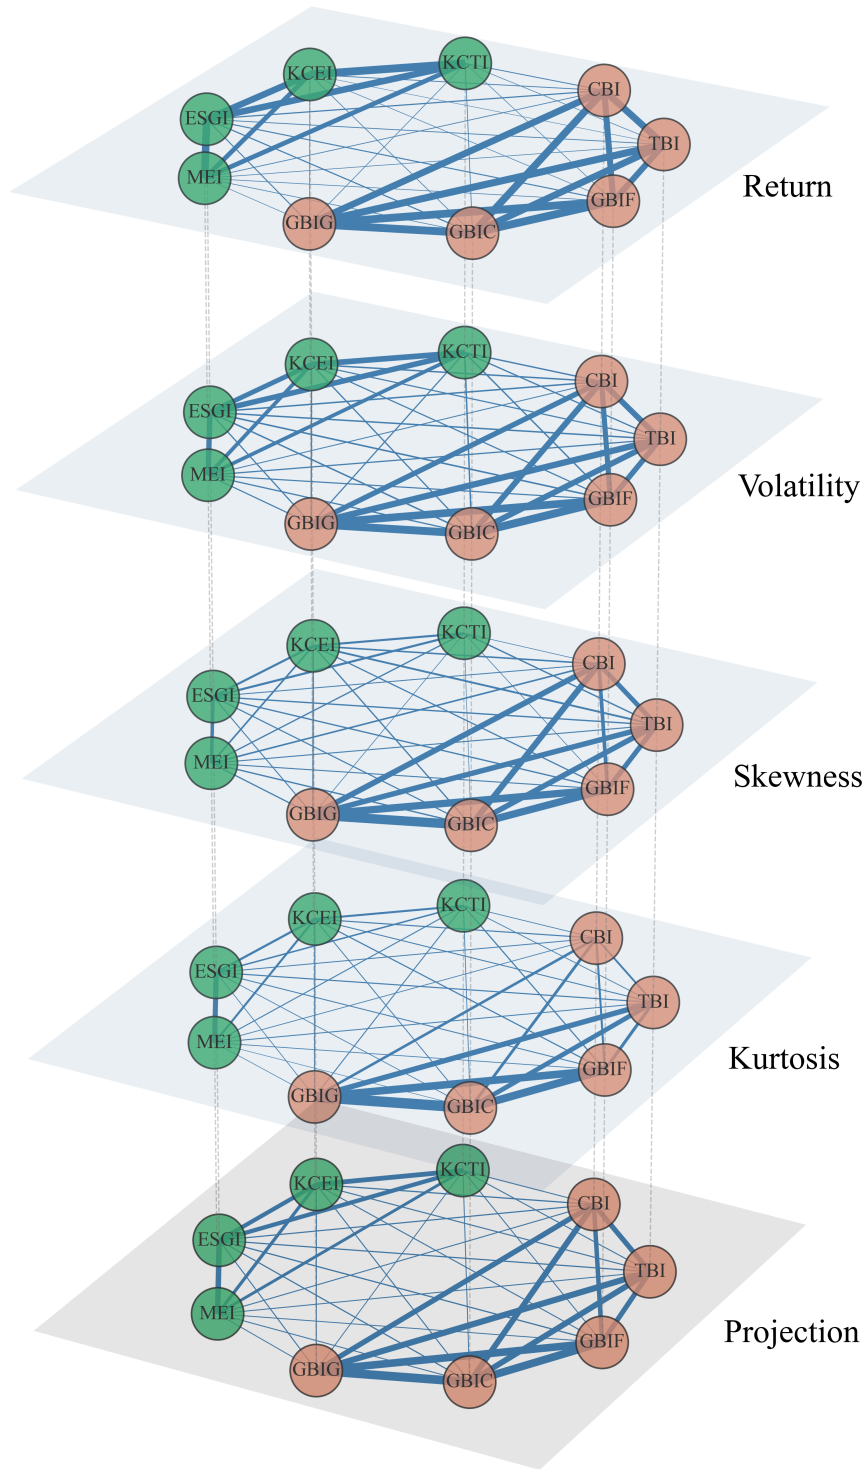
KCEI
KCTI
CBI
ESGI
TBI
MEI
GBIF
GBIG
GBIC
Return

KCEI
KCTI
CBI
ESGI
TBI
MEI
GBIF
GBIG
GBIC
Volatility

KCEI
KCTI
CBI
ESGI
TBI
MEI
GBIF
GBIG
GBIC
Skewness

KCEI
KCTI
CBI
ESGI
TBI
MEI
GBIF
GBIG
GBIC
Kurtosis

KCEI
KCTI
CBI
ESGI
TBI
MEI
GBIF
GBIG
GBIC
Projection